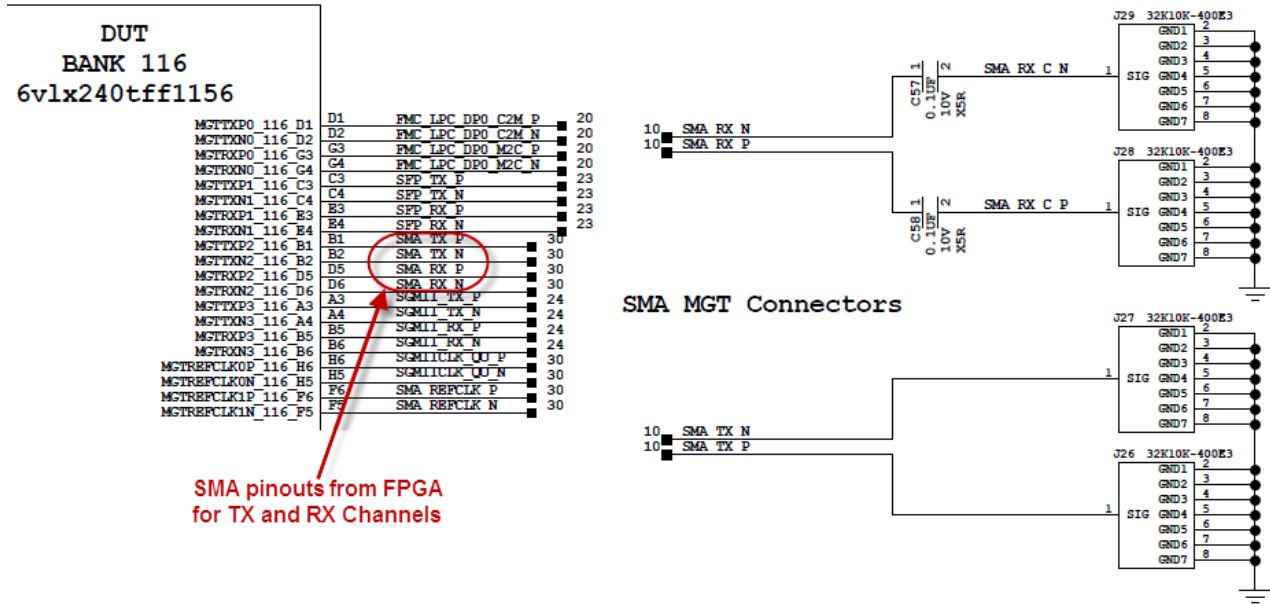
DUT
BANK 116
6vlx240tff1156

MGTTXP0_116_D1 D1 FMC_LPC_DP0_C2M_P 20
MGTTXN0_116_D2 D2 FMC_LPC_DP0_C2M_N 20
MGTRXP0_116_G3 G3 FMC_LPC_DP0_M2C_P 20
MGTRXN0_116_G4 G4 FMC_LPC_DP0_M2C_N 20
MGTTXP1_116_C3 C3 SFP_TX_P 23
MGTTXN1_116_C4 C4 SFP_TX_N 23
MGTRXP1_116_E3 E3 SFP_RX_P 23
MGTRXN1_116_E4 E4 SFP_RX_N 23
MGTTXP2_116_B1 B1 SMA_TX_P 30
MGTTXN2_116_B2 B2 SMA_TX_N 30
MGTRXP2_116_D5 D5 SMA_RX_P 30
MGTRXN2_116_D6 D6 SMA_RX_N 30
MGTTXP3_116_A3 A3 SGMII_TX_P 24
MGTTXN3_116_A4 A4 SGMII_TX_N 24
MGTRXP3_116_B5 B5 SGMII_RX_P 24
MGTRXN3_116_B6 B6 SGMII_RX_N 24
MGTREFCLK0P_116_H6 H6 SGMIICLK_QO_P 30
MGTREFCLK0N_116_H5 H5 SGMIICLK_QO_N 30
MGTREFCLK1P_116_F6 F6 SMA_REFCLK_P 30
MGTREFCLK1N_116_F5 F5 SMA_REFCLK_N 30

SMA pinouts from FPGA for TX and RX Channels

10 SMA_RX_N
10 SMA_RX_P
C57 1 2 0.1UF 10V X5R SMA_RX_C_N 1
C58 1 2 0.1UF 10V X5R SMA_RX_C_P 1

J29 32K10K-400E3 SIG GND1 2 GND2 3 GND3 4 GND4 5 GND5 6 GND6 7 GND7 8
J28 32K10K-400E3 SIG GND1 2 GND2 3 GND3 4 GND4 5 GND5 6 GND6 7 GND7 8

SMA MGT Connectors

10 SMA_TX_N
10 SMA_TX_P

J27 32K10K-400E3 1 SIG GND1 2 GND2 3 GND3 4 GND4 5 GND5 6 GND6 7 GND7 8
J26 32K10K-400E3 1 SIG GND1 2 GND2 3 GND3 4 GND4 5 GND5 6 GND6 7 GND7 8